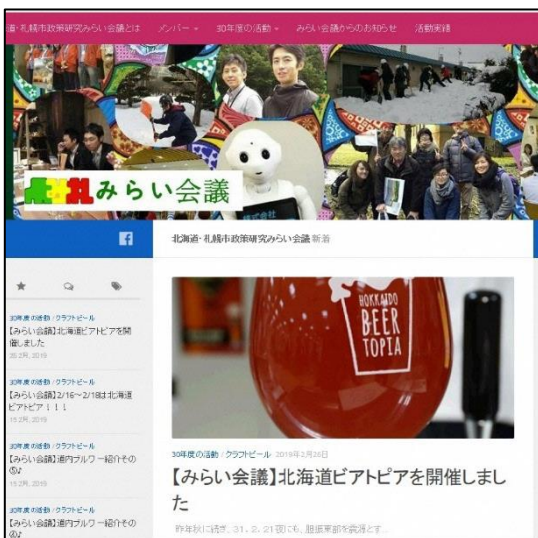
道・札幌市政策研究みらい会議とは　メンバー　30年度の活動　みらい会議からのお知らせ　活動実績

みらい会議

北海道・札幌市政策研究みらい会議 新着

30年度の活動 / クラフトビール
【みらい会議】北海道ビアトピアを開催しました
26 2月, 2019

30年度の活動 / クラフトビール
【みらい会議】2/16〜2/18は北海道ビアトピア！！！
15 2月, 2019

30年度の活動 / クラフトビール
【みらい会議】道内ブルワ一紹介その⑤♪
13 2月, 2019

30年度の活動 / クラフトビール
【みらい会議】道内ブルワ一紹介その④♪

HOKKAIDO BEER TOPIA

30年度の活動 / クラフトビール 2019年2月26日

【みらい会議】北海道ビアトピアを開催しました

昨年秋に続き、31．2．21夜にも、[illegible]